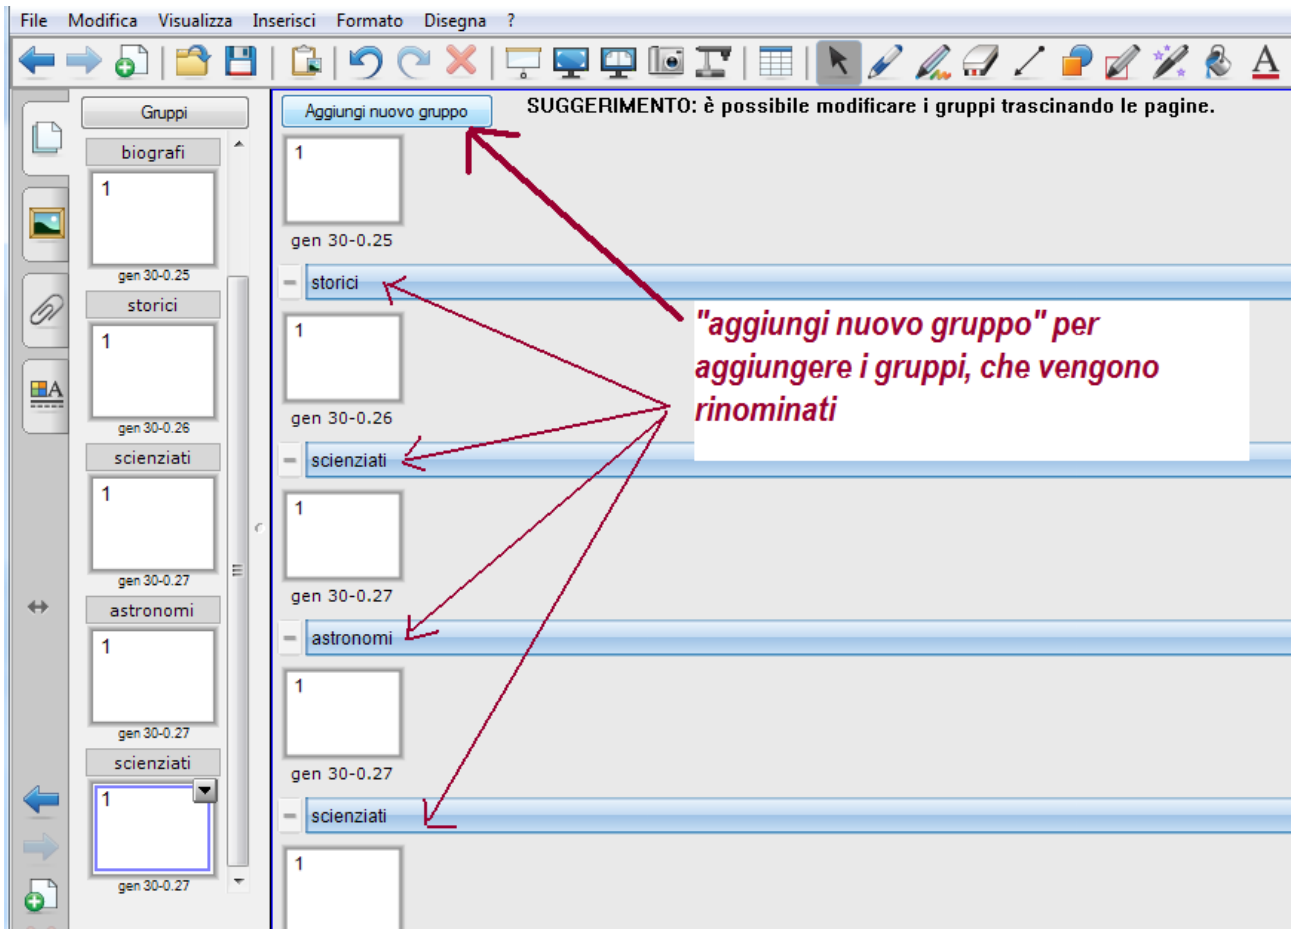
File Modifica Visualizza Inserisci Formato Disegna ?

Gruppi

biografi

1

gen 30-0.25

storici

1

gen 30-0.26

scienziati

1

gen 30-0.27

astronomi

1

gen 30-0.27

scienziati

1

gen 30-0.27

Aggiungi nuovo gruppo

SUGGERIMENTO: è possibile modificare i gruppi trascinando le pagine.

1

gen 30-0.25

storici

1

gen 30-0.26

scienziati

1

gen 30-0.27

astronomi

1

gen 30-0.27

scienziati

1

"aggiungi nuovo gruppo" per aggiungere i gruppi, che vengono rinominati